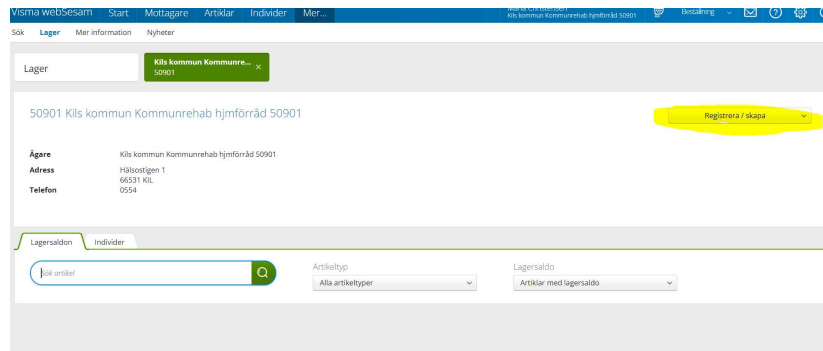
Visma webSesam Start Mottagare Artiklar Individer Mer...

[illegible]
Kils kommun Kommunrehab hjmförråd 50901

Beställning

Sök Lager Mer information Nyheter

Lager

Kils kommun Kommunre... ×
50901

50901 Kils kommun Kommunrehab hjmförråd 50901

Registrera / skapa

Ägare Kils kommun Kommunrehab hjmförråd 50901
Adress Hälsostigen 1
66531 KIL
Telefon 0554

Lagersaldon Individer

Sök artikel

Artikeltyp
Alla artikeltyper

Lagersaldo
Artiklar med lagersaldo